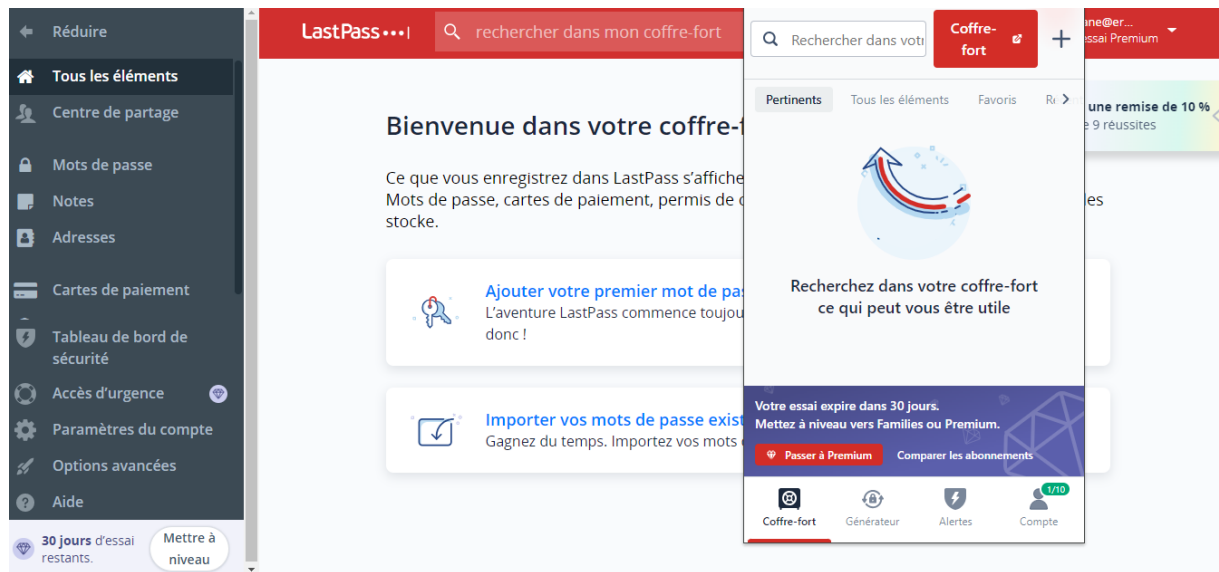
Réduire
Tous les éléments
Centre de partage
Mots de passe
Notes
Adresses
Cartes de paiement
Tableau de bord de sécurité
Accès d'urgence
Paramètres du compte
Options avancées
Aide
30 jours d'essai restants.
Mettre à niveau

LastPass
rechercher dans mon coffre-fort
ane@er...
essai Premium

une remise de 10 %
e 9 réussites

Bienvenue dans votre coffre-f
Ce que vous enregistrez dans LastPass s'affiche
Mots de passe, cartes de paiement, permis de c
stocke.
les

Ajouter votre premier mot de pas
L'aventure LastPass commence toujou
donc !

Importer vos mots de passe exist
Gagnez du temps. Importez vos mots d

Rechercher dans votr
Coffre-fort
+
Pertinents
Tous les éléments
Favoris
Re
Recherchez dans votre coffre-fort ce qui peut vous être utile
Votre essai expire dans 30 jours.
Mettez à niveau vers Families ou Premium.
Passer à Premium
Comparer les abonnements
Coffre-fort
Générateur
Alertes
1/10
Compte